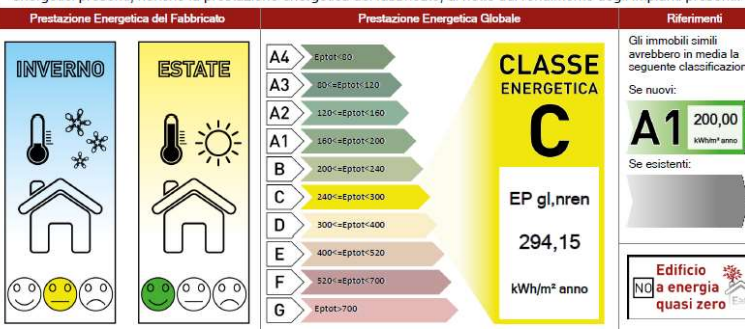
Prestazione Energetica del Fabbricato

INVERNO

ESTATE

Prestazione Energetica Globale

A4 Eptot<80
A3 80<=Eptot<120
A2 120<=Eptot<160
A1 160<=Eptot<200
B 200<=Eptot<240
C 240<=Eptot<300
D 300<=Eptot<400
E 400<=Eptot<520
F 520<=Eptot<700
G Eptot>700

CLASSE ENERGETICA
C

EP gl,nren
294,15
kWh/m² anno

Riferimenti

Gli immobili simili avrebbero in media la seguente classificazione:

Se nuovi:
A1 200,00 kWh/m² anno

Se esistenti:

NO Edificio a energia quasi zero